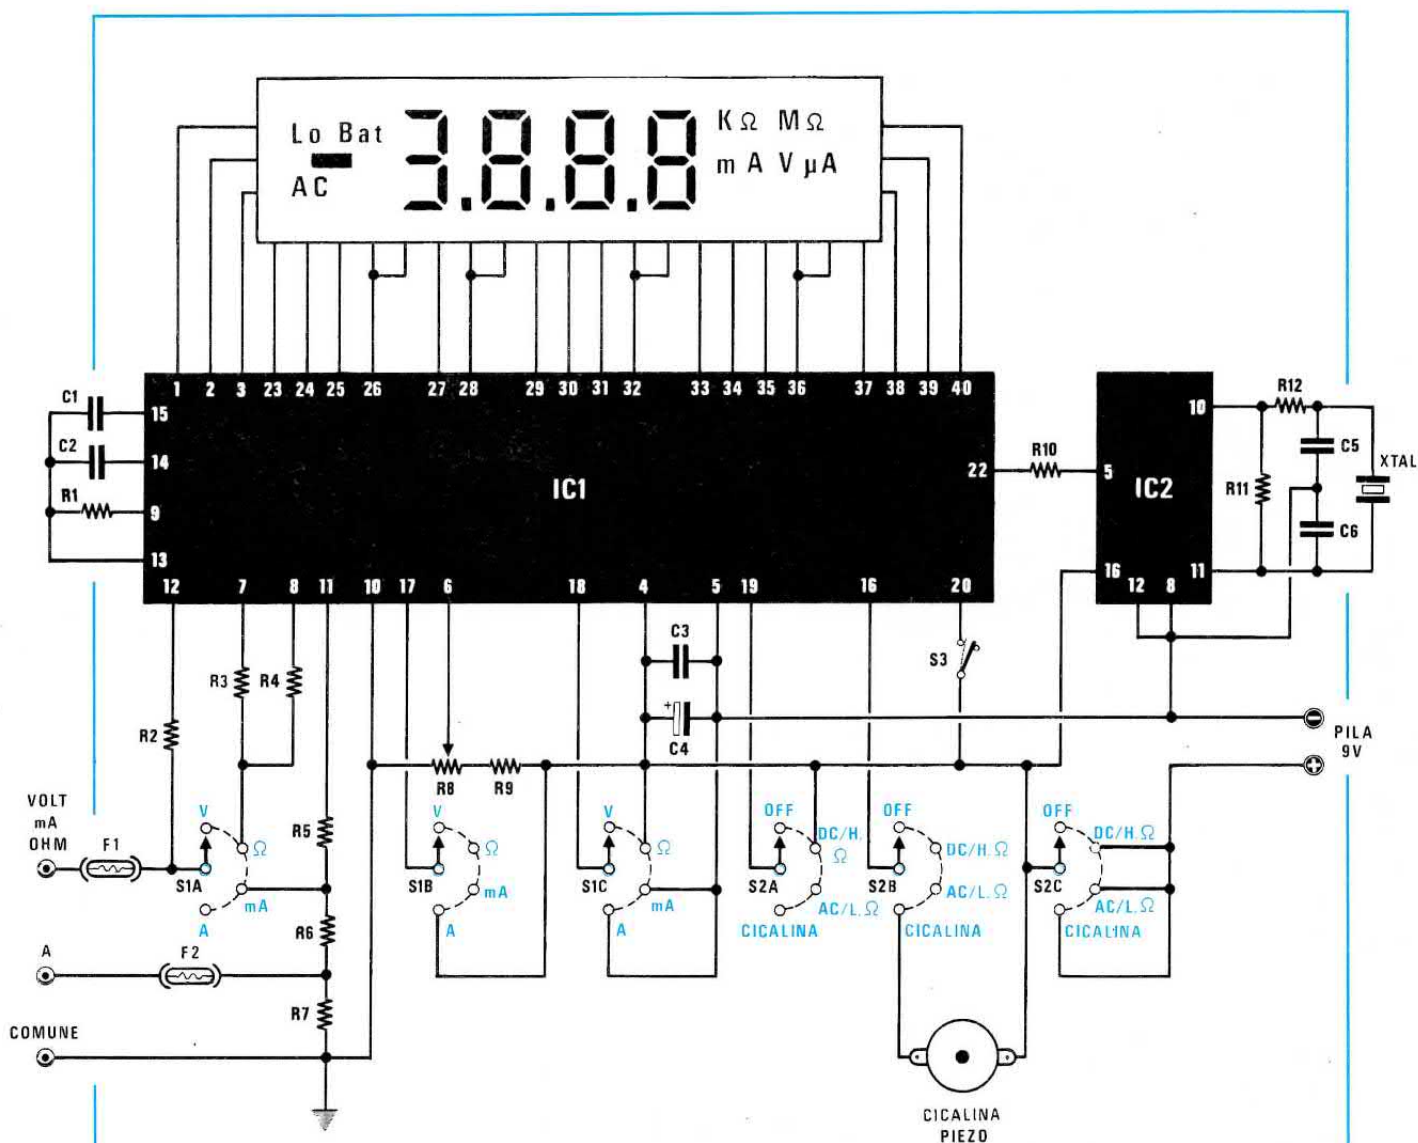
Lo Bat
AC
3.8.8.8
KΩ MΩ
mA V μA

1 2 3 23 24 25 26 27 28 29 30 31 32 33 34 35 36 37 38 39 40
C1
C2
R1
15
14
9
13
IC1
22
R10
5
IC2
10
R12
C5
XTAL
R11
C6
16 12 8 11
12 7 8 11 10 17 6 18 4 5 19 16 20
C3
S3
R3 R4
R2
C4
PILA 9V
R8 R9
VOLT mA OHM
F1
V
Ω
S1A
mA
A
R5
V
Ω
S1B
mA
A
V
Ω
S1C
mA
A
OFF
DC/H. Ω
S2A
AC/L. Ω
CICALINA
OFF
DC/H. Ω
S2B
AC/L. Ω
CICALINA
OFF
DC/H. Ω
S2C
AC/L. Ω
CICALINA
A
F2
R6
COMUNE
R7
CICALINA PIEZO